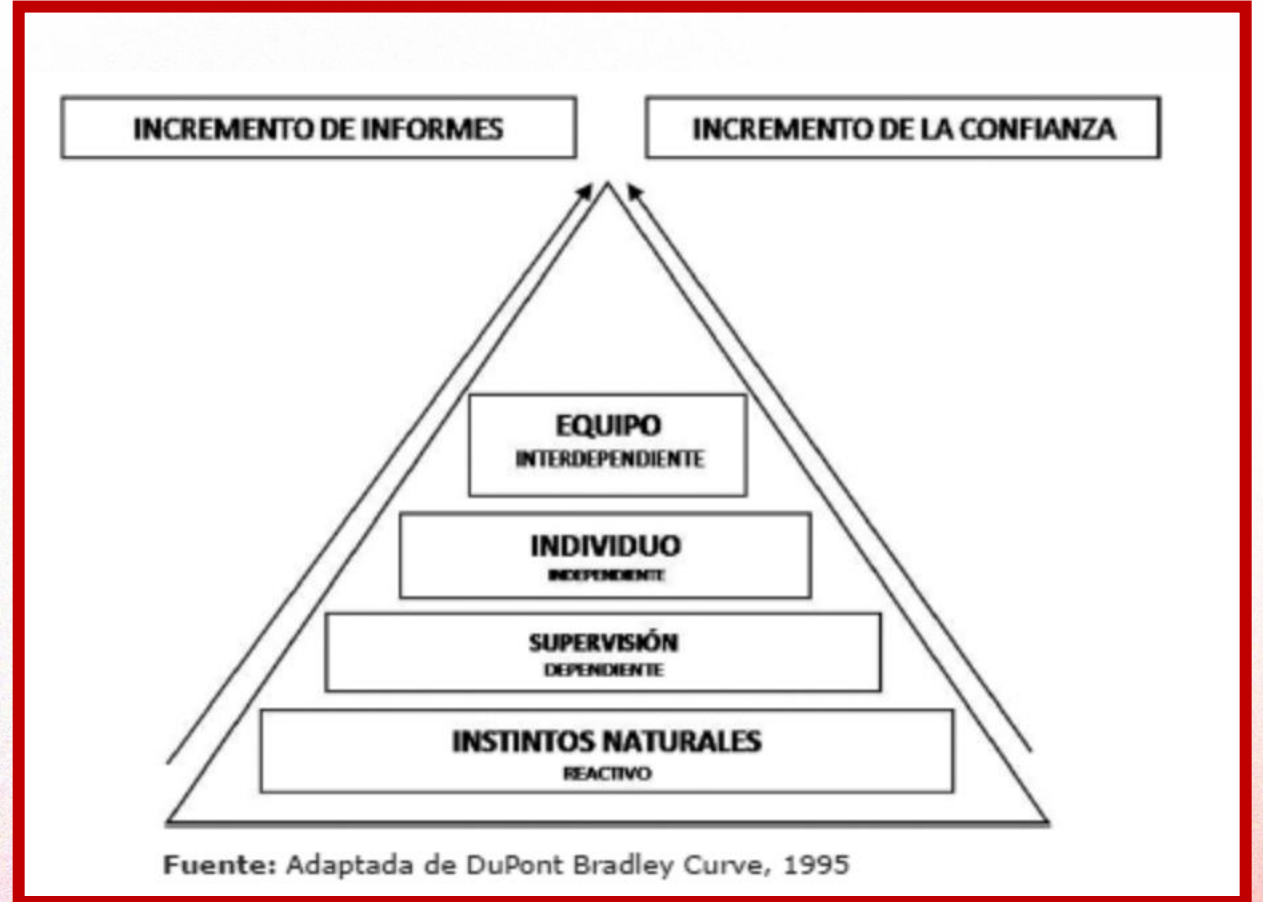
INCREMENTO DE INFORMES

INCREMENTO DE LA CONFIANZA

EQUIPO
INTERDEPENDIENTE

INDIVIDUO
INDEPENDIENTE

SUPERVISIÓN
DEPENDIENTE

INSTINTOS NATURALES
REACTIVO

Fuente: Adaptada de DuPont Bradley Curve, 1995